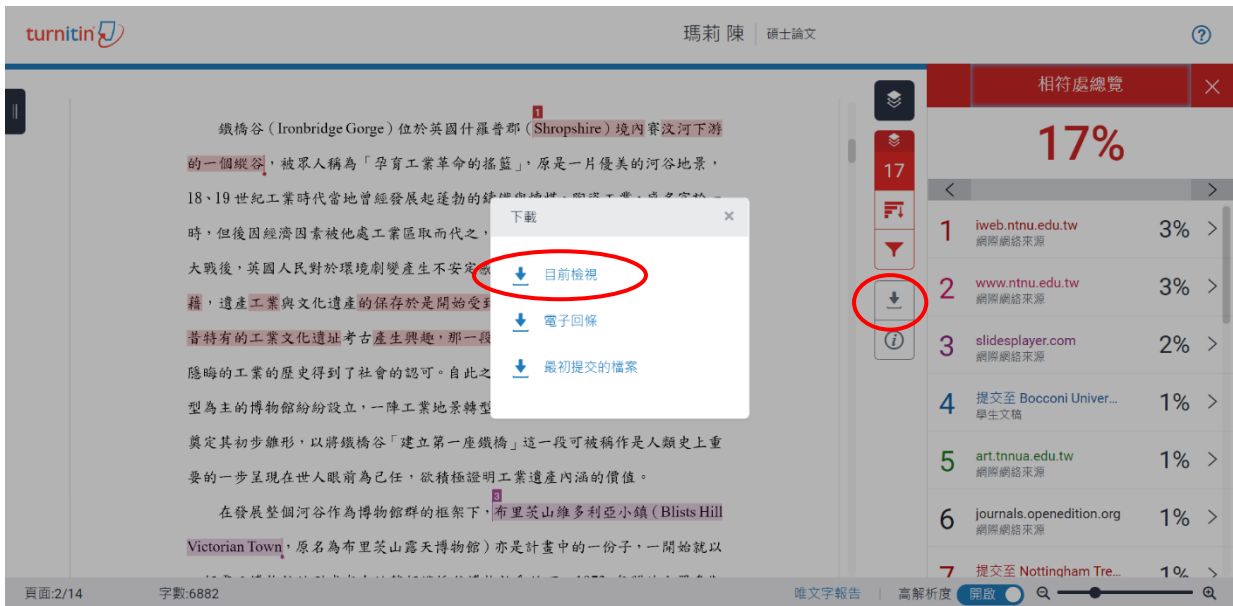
turnitin

瑪莉 陳 | 碩士論文

?

1
鐵橋谷（Ironbridge Gorge）位於英國什羅普郡（Shropshire）境內賽汶河下游的一個縱谷，被眾人稱為「孕育工業革命的搖籃」，原是一片優美的河谷地景，18、19世紀工業時代當地曾經發展起蓬勃的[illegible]時，但後因經濟因素被他處工業區取而代之，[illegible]大戰後，英國人民對於環境劇變產生不安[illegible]藉，遺產工業與文化遺產的保存於是開始受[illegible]昔特有的工業文化遺址考古產生興趣，那一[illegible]隱晦的工業的歷史得到了社會的認可。自此之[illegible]型為主的博物館紛紛設立，一陣工業地景轉型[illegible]奠定其初步雛形，以將鐵橋谷「建立第一座鐵橋」這一段可被稱作是人類史上重要的一步呈現在世人眼前為己任，欲積極證明工業遺產內涵的價值。

3
在發展整個河谷作為博物館群的框架下，布里茨山維多利亞小鎮（Blists Hill Victorian Town，原名為布里茨山露天博物館）亦是計畫中的一份子，一開始就以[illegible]

下載 ×
目前檢視
電子回條
最初提交的檔案

17

相符處總覽 ×
17%

| | | |
|---|---|---|
| 1 | iweb.ntnu.edu.tw 網際網絡來源 | 3% |
| 2 | www.ntnu.edu.tw 網際網絡來源 | 3% |
| 3 | slidesplayer.com 網際網絡來源 | 2% |
| 4 | 提交至 Bocconi Univer... 學生文稿 | 1% |
| 5 | art.tnnua.edu.tw 網際網絡來源 | 1% |
| 6 | journals.openedition.org 網際網絡來源 | 1% |
| 7 | 提交至 Nottingham Tre... | 1% |

頁面:2/14 字數:6882 唯文字報告 高解析度 開啟